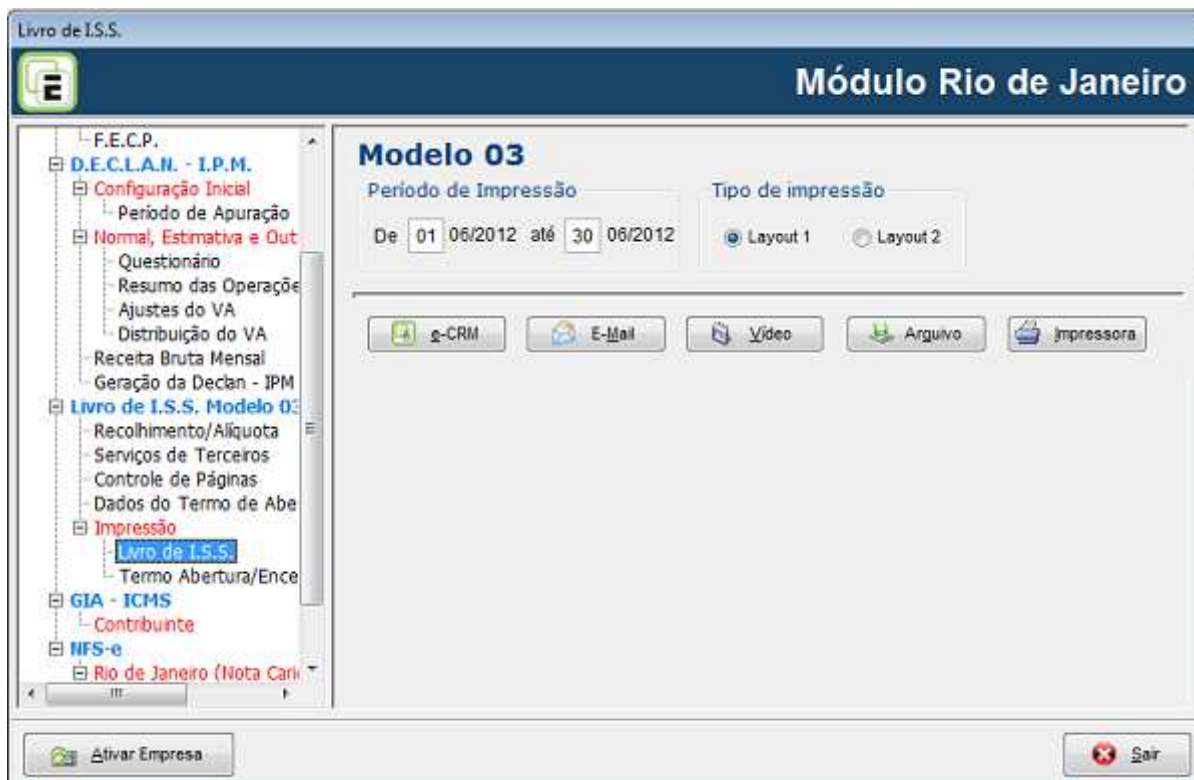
Livro de I.S.S.

Módulo Rio de Janeiro

F.E.C.P.
D.E.C.L.A.N. - I.P.M.
Configuração Inicial
Período de Apuração
Normal, Estimativa e Out
Questionário
Resumo das Operaçõe
Ajustes do VA
Distribuição do VA
Receita Bruta Mensal
Geração da Declan - IPM
Livro de I.S.S. Modelo 03
Recolhimento/Alíquota
Serviços de Terceiros
Controle de Páginas
Dados do Termo de Abe
Impressão
Livro de I.S.S.
Termo Abertura/Ence
GIA - ICMS
Contribuinte
NFS-e
Rio de Janeiro (Nota Cari

Modelo 03
Período de Impressão
De 01 06/2012 até 30 06/2012
Tipo de impressão
Layout 1
Layout 2

e-CRM
E-Mail
Vídeo
Arquivo
Impressora

Ativar Empresa
Sair